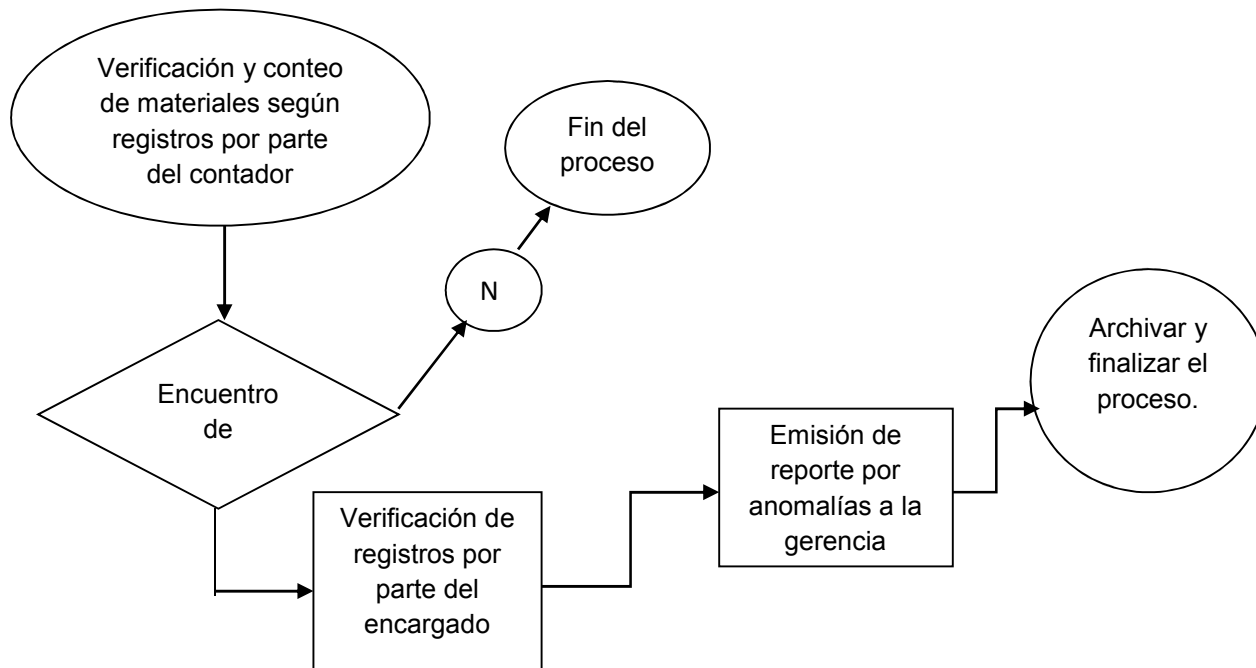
Verificación y conteo de materiales según registros por parte del contador

Fin del proceso

N

Encuentro de

Archivar y finalizar el proceso.

Emisión de reporte por anomalías a la gerencia

Verificación de registros por parte del encargado